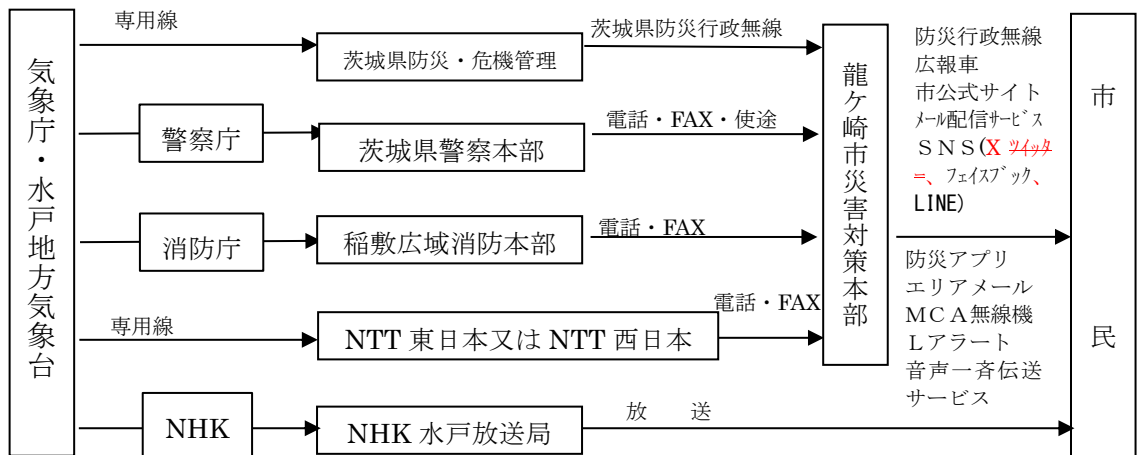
気象庁・水戸地方気象台

専用線

茨城県防災・危機管理

茨城県防災行政無線

警察庁

茨城県警察本部

電話・FAX・使途

消防庁

稲敷広域消防本部

電話・FAX

専用線

NTT 東日本又は NTT 西日本

電話・FAX

NHK

NHK 水戸放送局

放　送

龍ケ崎市災害対策本部

防災行政無線
広報車
市公式サイト
メール配信サービス
SNS(X ツイッター、フェイスブック、LINE)

防災アプリ
エリアメール
MCA無線機
Lアラート
音声一斉伝送サービス

市民